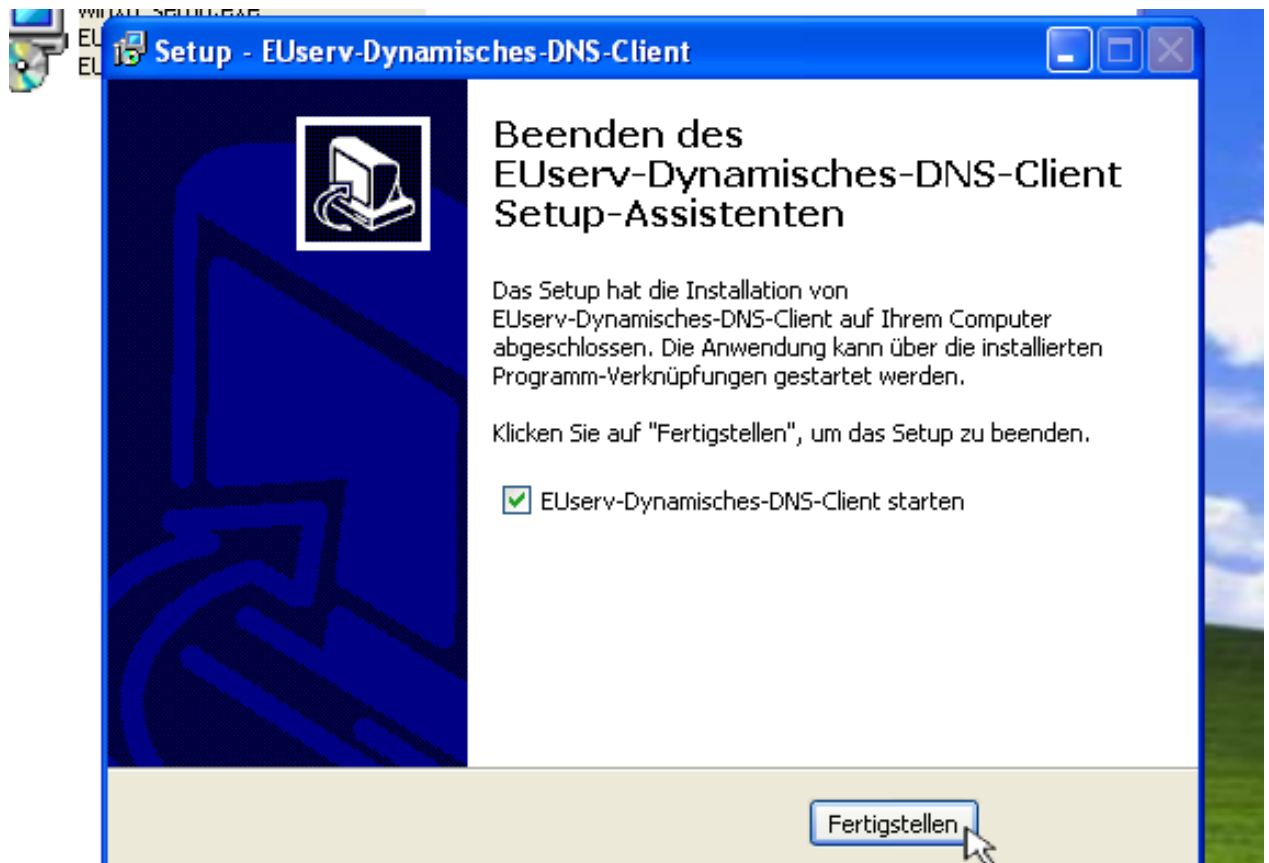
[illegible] setup.exe
EU
EU

Setup - EUserv-Dynamisches-DNS-Client

Beenden des EUserv-Dynamisches-DNS-Client Setup-Assistenten

Das Setup hat die Installation von EUserv-Dynamisches-DNS-Client auf Ihrem Computer abgeschlossen. Die Anwendung kann über die installierten Programm-Verknüpfungen gestartet werden.

Klicken Sie auf "Fertigstellen", um das Setup zu beenden.

EUserv-Dynamisches-DNS-Client starten

Fertigstellen